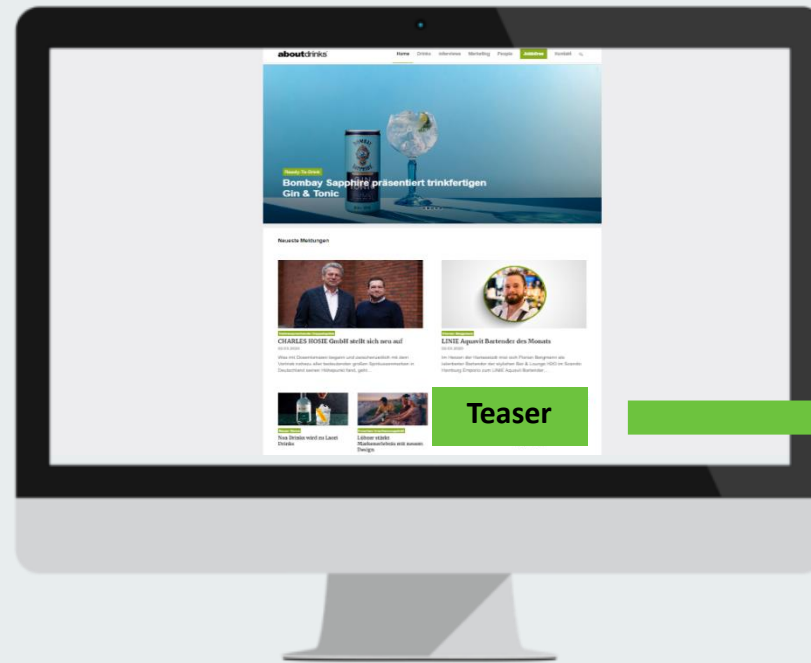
aboutdrinks Home Drinks Interviews Marketing People Jobs Kontakt

Ready-To-Drink
Bombay Sapphire präsentiert trinkfertigen Gin & Tonic

Neueste Meldungen

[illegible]
CHARLES HOSIE GmbH stellt sich neu auf
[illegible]

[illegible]
LINIE Aquavit Bartender des Monats
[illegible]

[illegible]
Noa Drinks wird zu Laut Drinks

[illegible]
Lübzer stärkt Markenauftritt mit neuem Design

Teaser